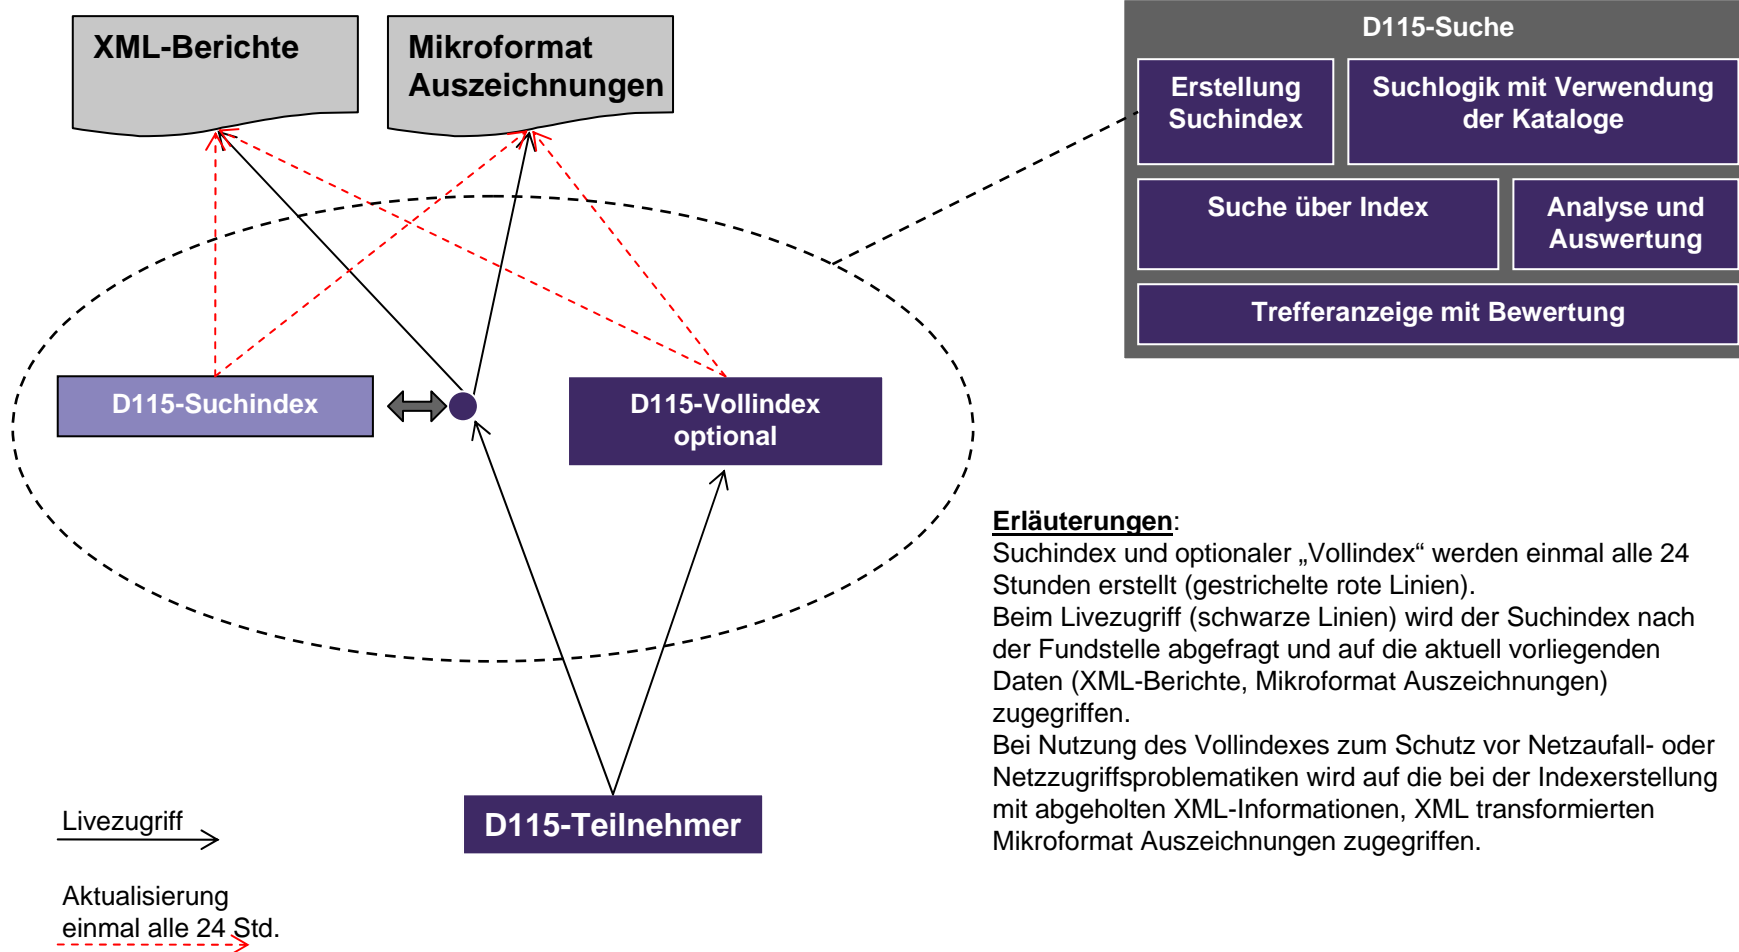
XML-Berichte

Mikroformat Auszeichnungen

D115-Suche

Erstellung Suchindex

Suchlogik mit Verwendung der Kataloge

Suche über Index

Analyse und Auswertung

Trefferanzeige mit Bewertung

D115-Suchindex

D115-Vollindex optional

Erläuterungen:
Suchindex und optionaler „Vollindex“ werden einmal alle 24 Stunden erstellt (gestrichelte rote Linien).
Beim Livezugriff (schwarze Linien) wird der Suchindex nach der Fundstelle abgefragt und auf die aktuell vorliegenden Daten (XML-Berichte, Mikroformat Auszeichnungen) zugegriffen.
Bei Nutzung des Vollindexes zum Schutz vor Netzaufall- oder Netzzugriffsproblematiken wird auf die bei der Indexerstellung mit abgeholten XML-Informationen, XML transformierten Mikroformat Auszeichnungen zugegriffen.

Livezugriff

D115-Teilnehmer

Aktualisierung einmal alle 24 Std.